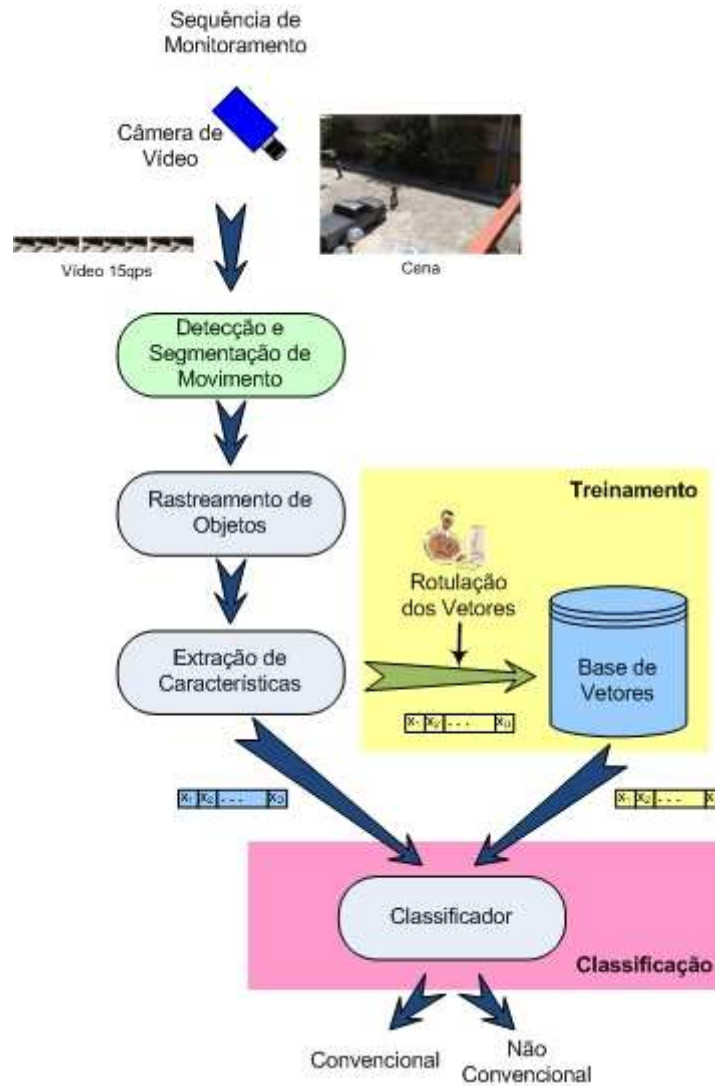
Sequência de Monitoramento

Câmera de Vídeo

Vídeo 15qps

Cena

Detecção e Segmentação de Movimento

Rastreamento de Objetos

Extração de Características

Treinamento

Rotulação dos Vetores

Base de Vetores

$x_1$ $x_2$ - - - $x_n$

$x_1$ $x_2$ - - - $x_n$

$x_1$ $x_2$ - - - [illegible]

Classificador

Classificação

Convencional

Não Convencional